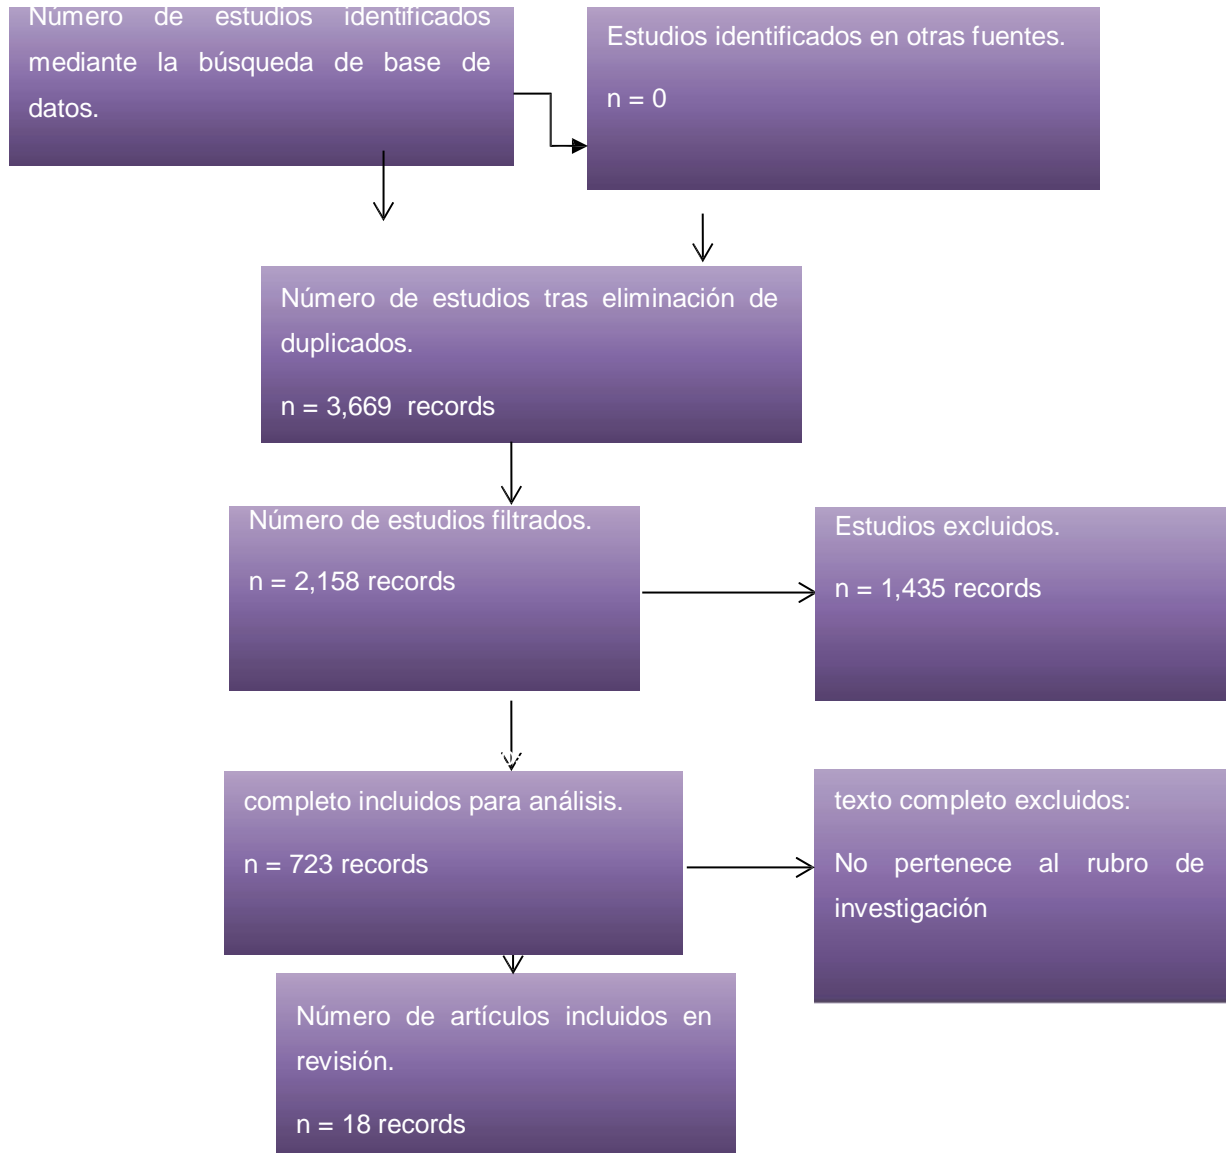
Número de estudios identificados mediante la búsqueda de base de datos.

Estudios identificados en otras fuentes.

n = 0

Número de estudios tras eliminación de duplicados.

n = 3,669 records

Número de estudios filtrados.

n = 2,158 records

Estudios excluidos.

n = 1,435 records

completo incluidos para análisis.

n = 723 records

texto completo excluidos:

No pertenece al rubro de investigación

Número de artículos incluidos en revisión.

n = 18 records